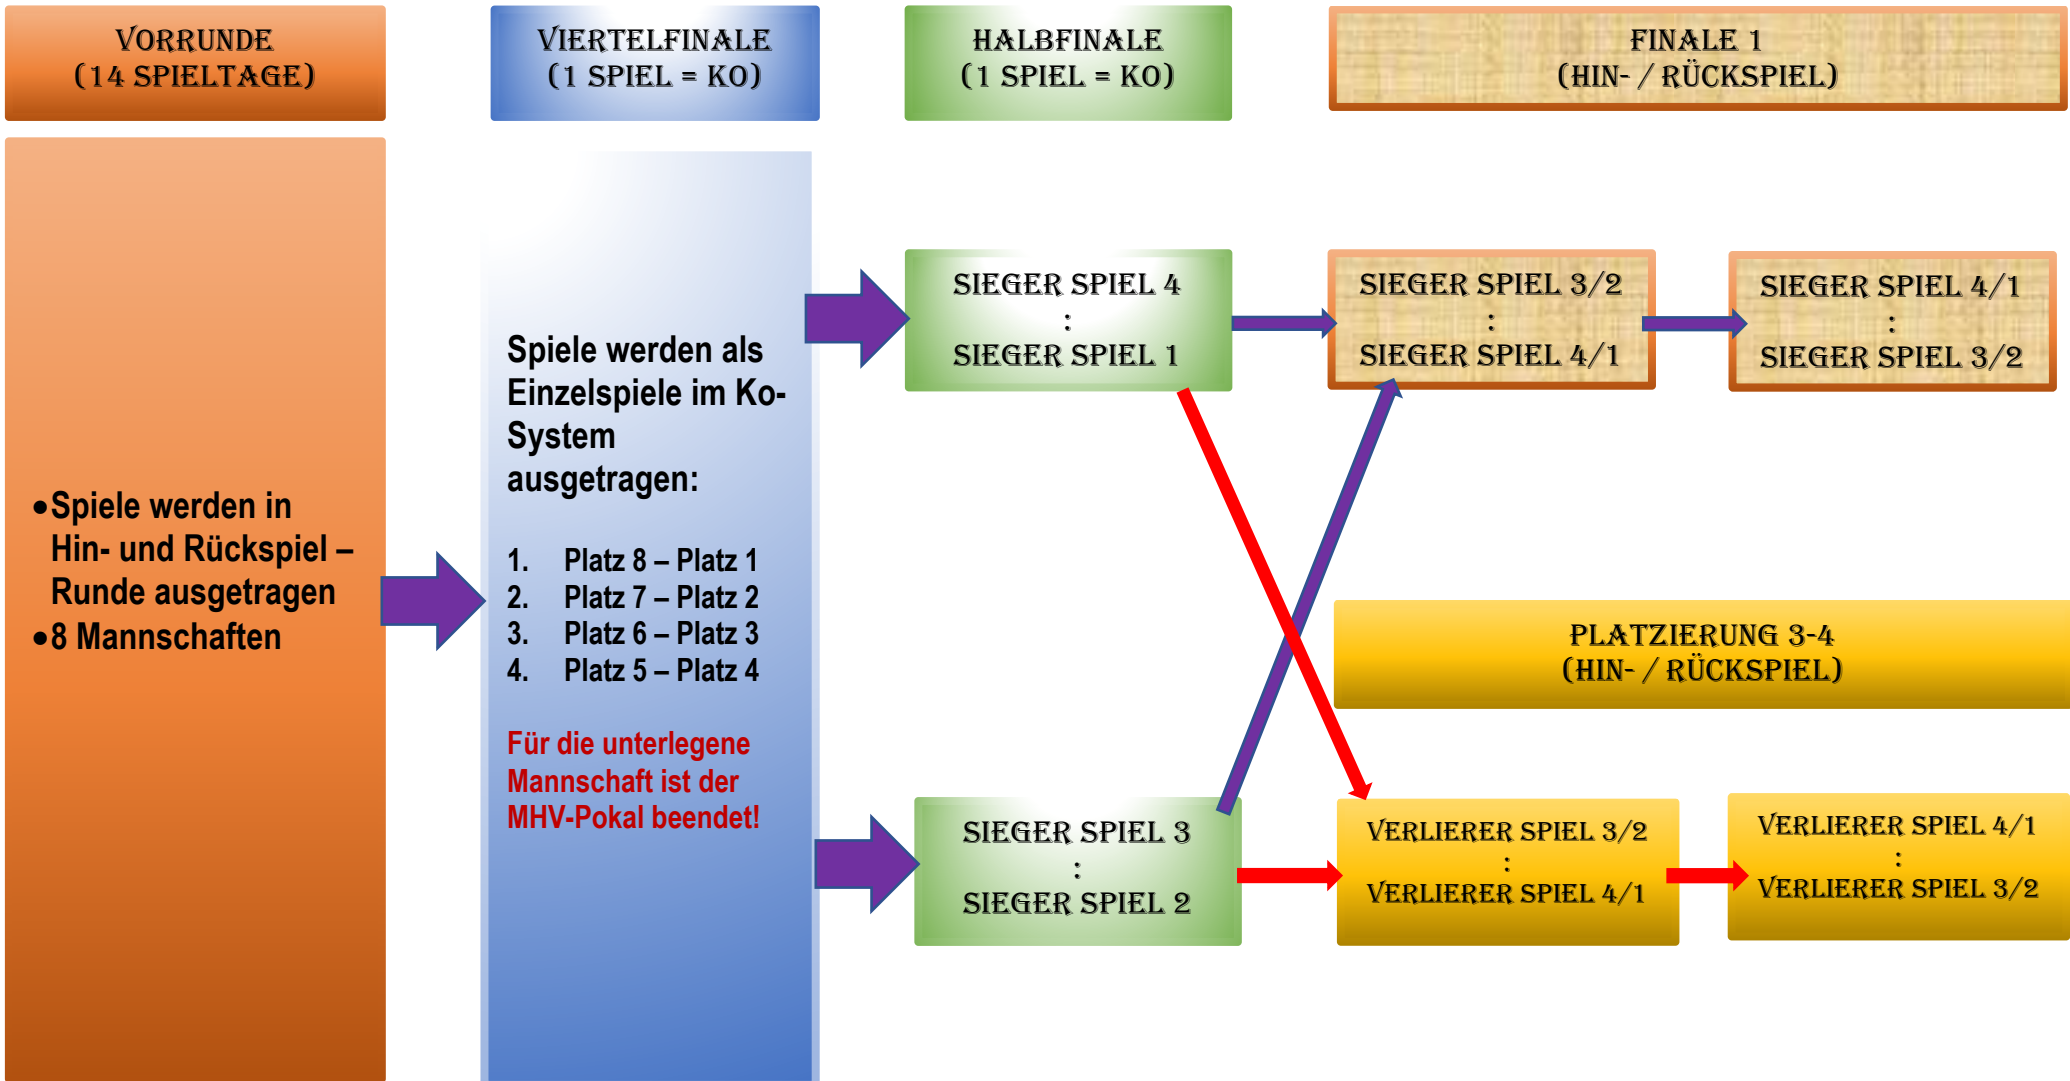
VORRUNDE
(14 SPIELTAGE)

VIERTELFINALE
(1 SPIEL = KO)

HALBFINALE
(1 SPIEL = KO)

FINALE 1
(HIN- / RÜCKSPIEL)

•Spiele werden in Hin- und Rückspiel – Runde ausgetragen
•8 Mannschaften

Spiele werden als Einzelspiele im Ko-System ausgetragen:

1. Platz 8 – Platz 1
2. Platz 7 – Platz 2
3. Platz 6 – Platz 3
4. Platz 5 – Platz 4

Für die unterlegene Mannschaft ist der MHV-Pokal beendet!

SIEGER SPIEL 4
:
SIEGER SPIEL 1

SIEGER SPIEL 3/2
:
SIEGER SPIEL 4/1

SIEGER SPIEL 4/1
:
SIEGER SPIEL 3/2

PLATZIERUNG 3-4
(HIN- / RÜCKSPIEL)

SIEGER SPIEL 3
:
SIEGER SPIEL 2

VERLIERER SPIEL 3/2
:
VERLIERER SPIEL 4/1

VERLIERER SPIEL 4/1
:
VERLIERER SPIEL 3/2